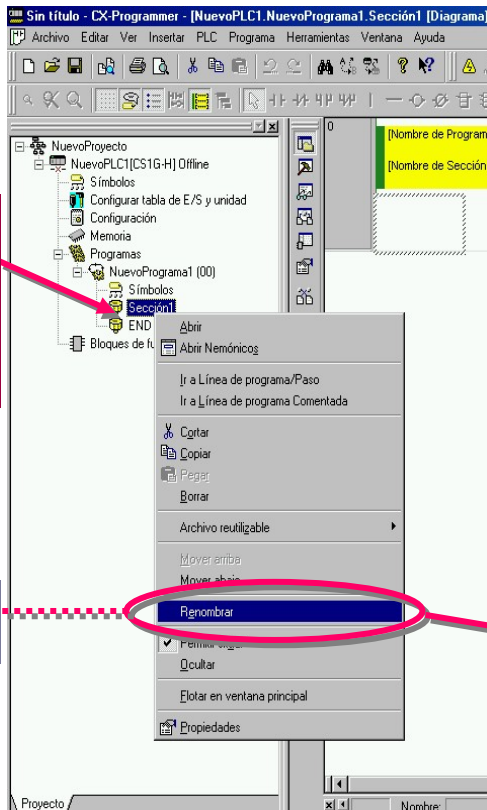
Sin título - CX-Programmer - [NuevoPLC1.NuevoPrograma1.Sección1 [Diagrama]

Archivo Editar Ver Insertar PLC Programa Herramientas Ventana Ayuda

NuevoProyecto
NuevoPLC1[CS1G-H] Offline
Símbolos
Configurar tabla de E/S y unidad
Configuración
Memoria
Programas
NuevoPrograma1 (00)
Símbolos
Sección1
END
Bloques de fu

0
[Nombre de Program
[Nombre de Sección

Abrir
Abrir Nemónicos
Ir a Línea de programa/Paso
Ir a Línea de programa Comentada
Cortar
Copiar
Pegar
Borrar
Archivo reutilizable
Mover arriba
Mover abajo
Renombrar
Permitir editar
Ocultar
Flotar en ventana principal
Propiedades

Proyecto
Nombre: